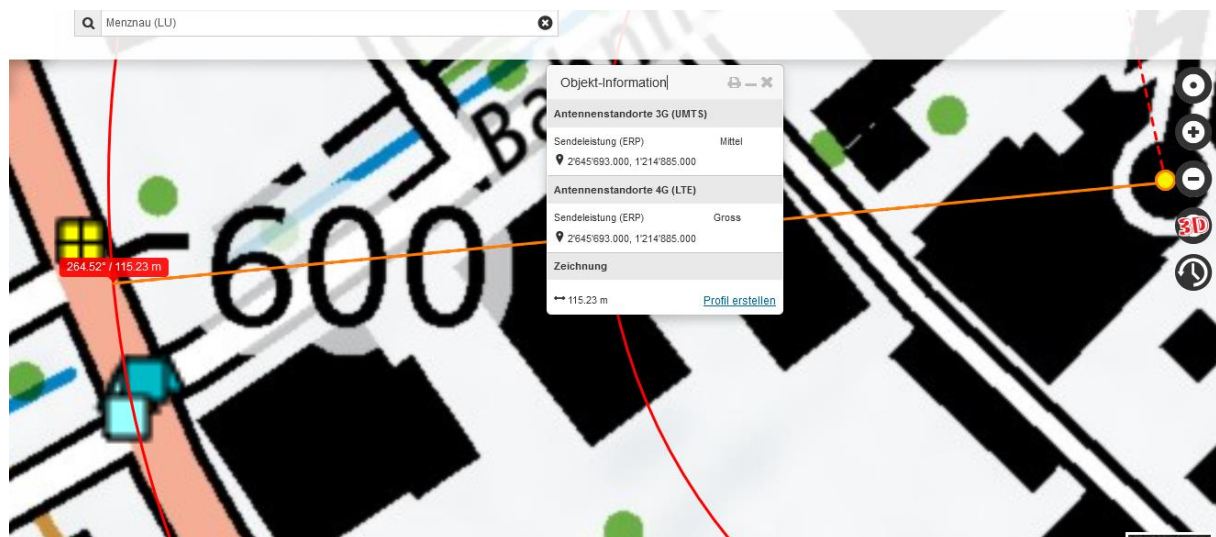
Menznau (LU)

Objekt-Information

Antennenstandorte 3G (UMTS)

Sendeleistung (ERP) Mittel

2'645'693.000, 1'214'885.000

Antennenstandorte 4G (LTE)

Sendeleistung (ERP) Gross

2'645'693.000, 1'214'885.000

Zeichnung

115.23 m Profil erstellen

264.52° / 115.23 m

Ba

600

3D